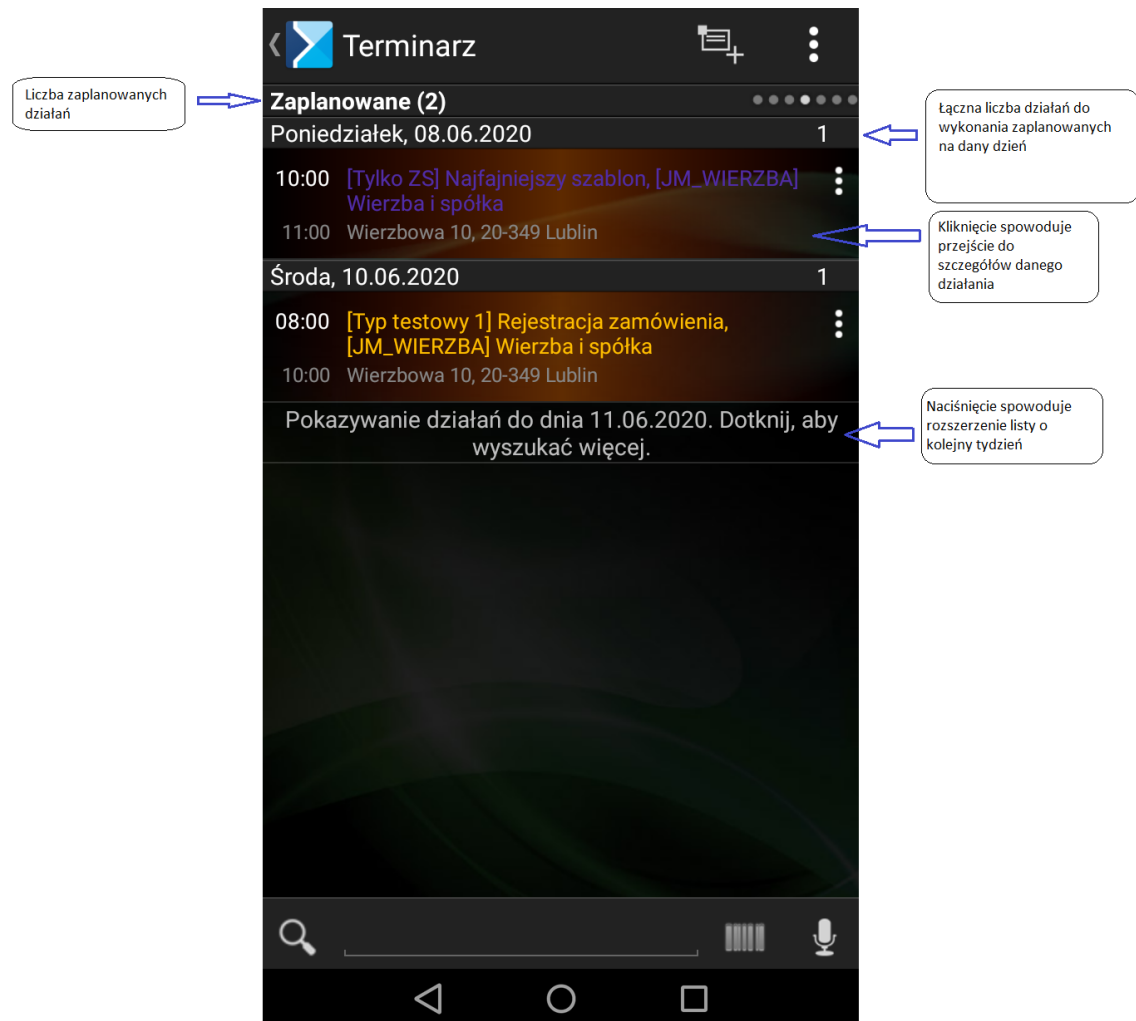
Liczba zaplanowanych działań

Terminarz

Zaplanowane (2)

Łączna liczba działań do wykonania zaplanowanych na dany dzień

Poniedziałek, 08.06.2020 1

10:00 [Tylko ZS] Najfajniejszy szablon, [JM_WIERZBA] Wierzba i spółka

11:00 Wierzbowa 10, 20-349 Lublin

Kliknięcie spowoduje przejście do szczegółów danego działania

Środa, 10.06.2020 1

08:00 [Typ testowy 1] Rejestracja zamówienia, [JM_WIERZBA] Wierzba i spółka

10:00 Wierzbowa 10, 20-349 Lublin

Pokazywanie działań do dnia 11.06.2020. Dotknij, aby wyszukać więcej.

Naciśnięcie spowoduje rozszerzenie listy o kolejny tydzień